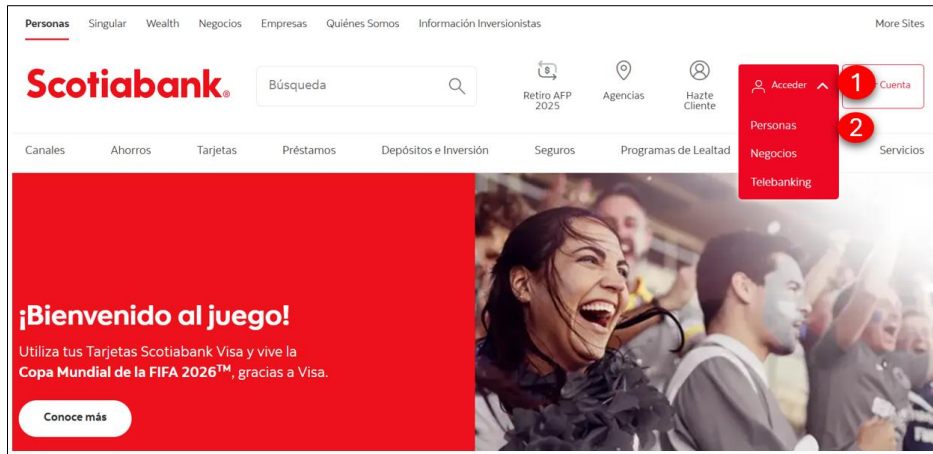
Personas Singular Wealth Negocios Empresas Quiénes Somos Información Inversionistas More Sites

Scotiabank.

Búsqueda

Retiro AFP 2025 Agencias Hazte Cliente Acceder 1 Cuenta

Personas 2
Negocios
Telebanking

Canales Ahorros Tarjetas Préstamos Depósitos e Inversión Seguros Programas de Lealtad Servicios

¡Bienvenido al juego!

Utiliza tus Tarjetas Scotiabank Visa y vive la **Copa Mundial de la FIFA 2026™**, gracias a Visa.

Conoce más